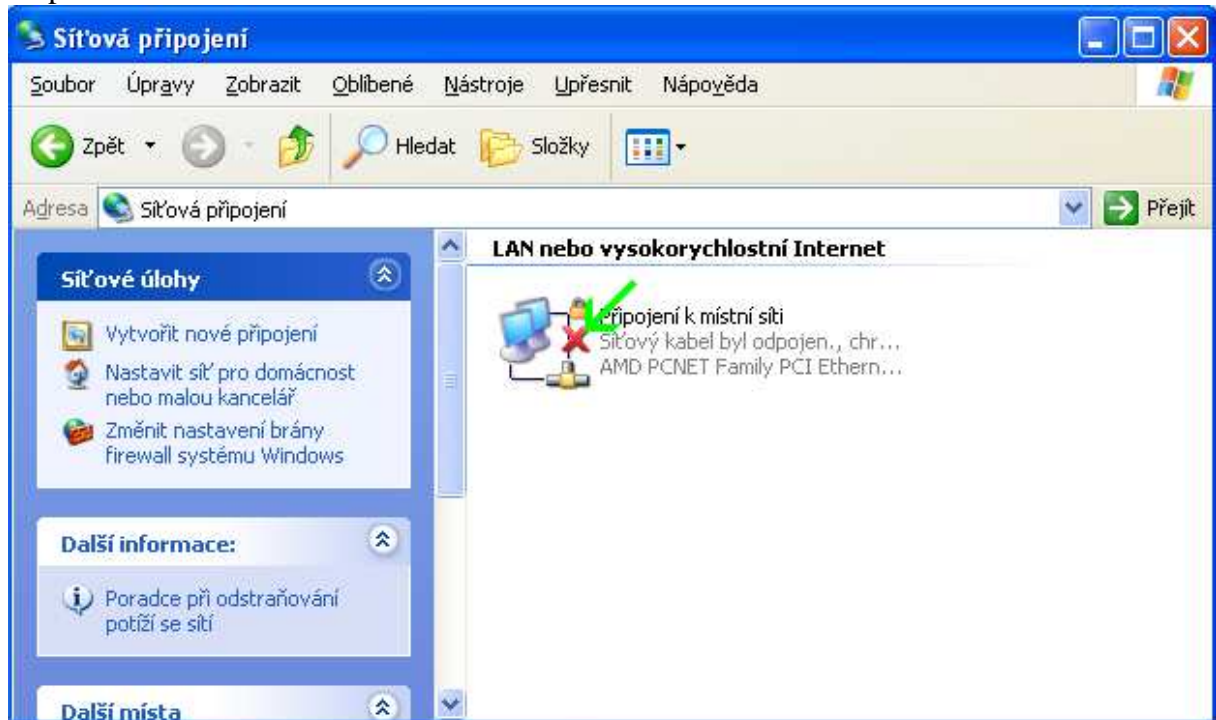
Síťová připojení

Soubor Úpravy Zobrazit Oblíbené Nástroje Upřesnit Nápověda

Zpět Hledat Složky

Adresa Síťová připojení Přejít

Síťové úlohy

Vytvořit nové připojení

Nastavit síť pro domácnost nebo malou kancelář

Změnit nastavení brány firewall systému Windows

Další informace:

Poradce při odstraňování potíží se sítí

Další místa

LAN nebo vysokorychlostní Internet

Připojení k místní síti
Síťový kabel byl odpojen., chr...
AMD PCNET Family PCI Ethern...